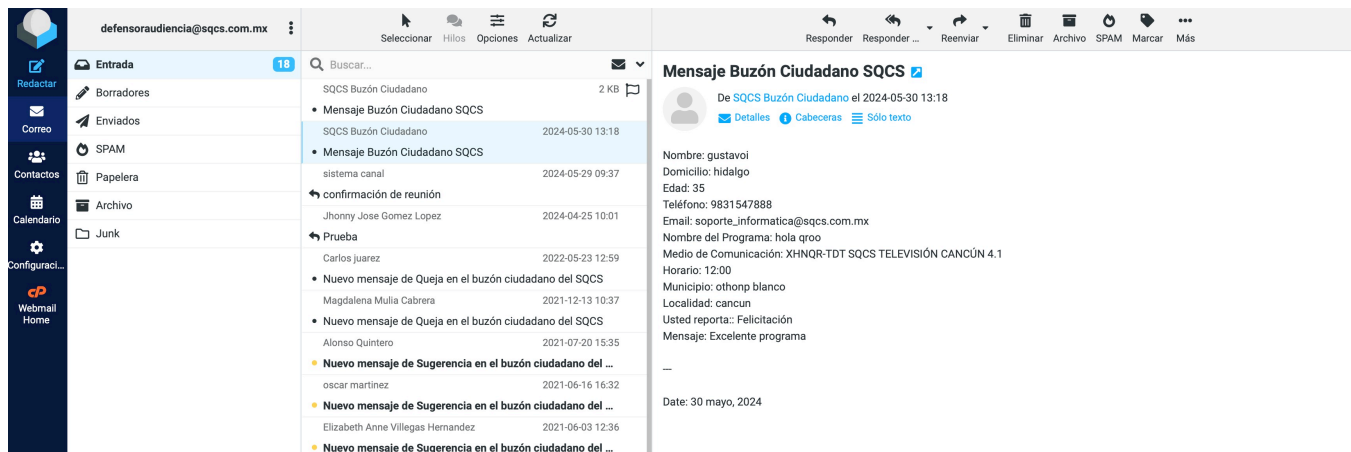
Redactar
Correo
Contactos
Calendario
Configuraci...
Webmail Home

defensoraudiencia@sqcs.com.mx

Entrada 18
Borradores
Enviados
SPAM
Papelera
Archivo
Junk

Seleccionar Hilos Opciones Actualizar

Buscar...

SQCS Buzón Ciudadano 2 KB
• Mensaje Buzón Ciudadano SQCS
SQCS Buzón Ciudadano 2024-05-30 13:18
• Mensaje Buzón Ciudadano SQCS
sistema canal 2024-05-29 09:37
confirmación de reunión
Jhonny Jose Gomez Lopez 2024-04-25 10:01
Prueba
Carlos juarez 2022-05-23 12:59
• Nuevo mensaje de Queja en el buzón ciudadano del SQCS
Magdalena Mulia Cabrera 2021-12-13 10:37
• Nuevo mensaje de Queja en el buzón ciudadano del SQCS
Alonso Quintero 2021-07-20 15:35
• Nuevo mensaje de Sugerencia en el buzón ciudadano del ...
oscar martinez 2021-06-16 16:32
• Nuevo mensaje de Sugerencia en el buzón ciudadano del ...
Elizabeth Anne Villegas Hernandez 2021-06-03 12:36
• Nuevo mensaje de Sugerencia en el buzón ciudadano del ...

Responder Responder ... Reenviar Eliminar Archivo SPAM Marcar Más

Mensaje Buzón Ciudadano SQCS

De SQCS Buzón Ciudadano el 2024-05-30 13:18
Detalles Cabeceras Sólo texto

Nombre: gustavoi
Domicilio: hidalgo
Edad: 35
Teléfono: 9831547888
Email: soporte_informatica@sqcs.com.mx
Nombre del Programa: hola qroo
Medio de Comunicación: XHNQR-TDT SQCS TELEVISIÓN CANCÚN 4.1
Horario: 12:00
Municipio: othonp blanco
Localidad: cancun
Usted reporta:: Felicitación
Mensaje: Excelente programa

—

Date: 30 mayo, 2024